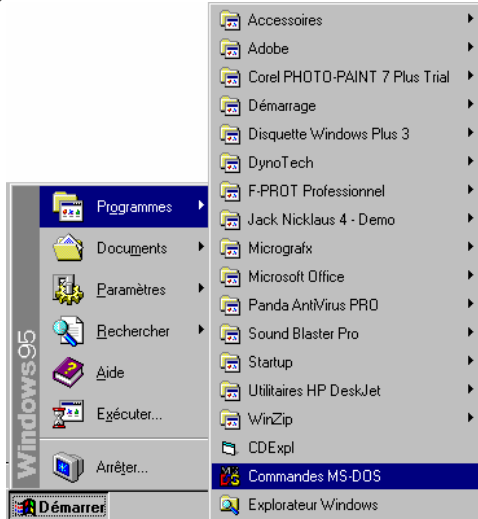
Windows95

Programmes
Documents
Paramètres
Rechercher
Aide
Exécuter...
Arrêter...

Démarrer

Accessoires
Adobe
Corel PHOTO-PAINT 7 Plus Trial
Démarrage
Disquette Windows Plus 3
DynoTech
F-PROT Professionnel
Jack Nicklaus 4 - Demo
Micrografx
Microsoft Office
Panda AntiVirus PRO
Sound Blaster Pro
Startup
Utilitaires HP DeskJet
WinZip
CDExpl
Commandes MS-DOS
Explorateur Windows